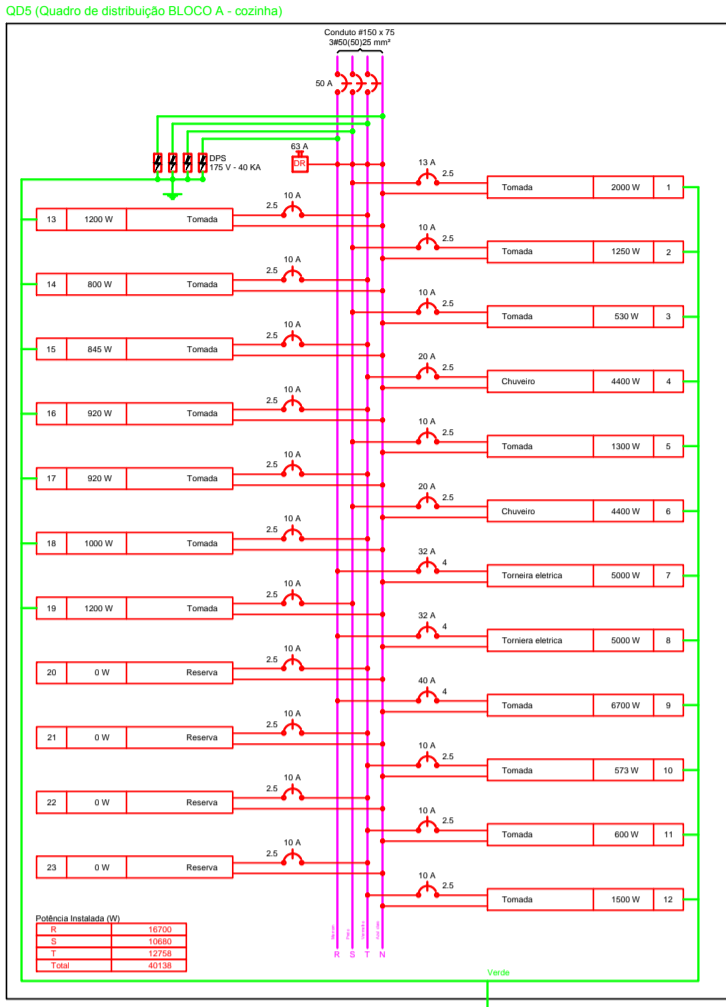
QD5 (Quadro de distribuição BLOCO A - cozinha)

Conduto #150 x 75
3#50(50)25 mm²

50 A

63 A
DR

DPS
175 V - 40 KA

13 A
2.5
Tomada 2000 W 1

10 A
2.5
13 1200 W Tomada

10 A
2.5
Tomada 1250 W 2

10 A
2.5
14 800 W Tomada

10 A
2.5
Tomada 530 W 3

10 A
2.5
15 845 W Tomada

20 A
2.5
Chuveiro 4400 W 4

10 A
2.5
16 920 W Tomada

10 A
2.5
Tomada 1300 W 5

10 A
2.5
17 920 W Tomada

20 A
2.5
Chuveiro 4400 W 6

10 A
2.5
18 1000 W Tomada

32 A
4
Torneira eletrica 5000 W 7

10 A
2.5
19 1200 W Tomada

32 A
4
Torneira eletrica 5000 W 8

10 A
2.5
20 0 W Reserva

40 A
4
Tomada 6700 W 9

10 A
2.5
21 0 W Reserva

10 A
2.5
Tomada 573 W 10

10 A
2.5
22 0 W Reserva

10 A
2.5
Tomada 600 W 11

10 A
2.5
23 0 W Reserva

10 A
2.5
Tomada 1500 W 12

Potência Instalada (W)

| R | 16700 |
|---|---|
| S | 10680 |
| T | 12758 |
| Total | 40138 |

R S T N

Verde